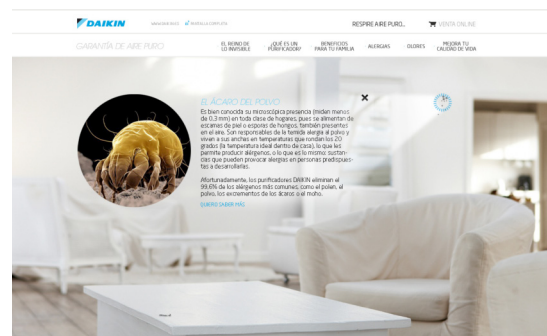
DAIKIN

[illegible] PANTALLA COMPLETA

RESPIRE AIRE PURO...

VENTA ONLINE

GARANTÍA DE AIRE PURO

EL MUNDO DE LO INVISIBLE

¿QUÉ ES UN PURIFICADOR?

BENEFICIOS PARA TU FAMILIA

ALERGIAS

OLORES

MEJORA TU CALIDAD DE VIDA

EL ÁCARO DEL POLVO

Es bien conocida su microscópica presencia (miden menos de 0,3 mm) en toda clase de hogares, pues se alimentan de escamas de piel o esporas de hongos, también presentes en el aire. Son responsables de la temida alergia al polvo y viven a sus anchas en temperaturas que rondan los 20 grados (la temperatura ideal dentro de casa), lo que les permite producir alérgenos, o lo que es lo mismo: sustancias que pueden provocar alergias en personas predispuestas a desarrollarlas.

Afortunadamente, los purificadores DAIKIN eliminan el 99,6% de los alérgenos más comunes, como el polen, el polvo, los excrementos de los ácaros o el moho.

QUIERO SABER MÁS